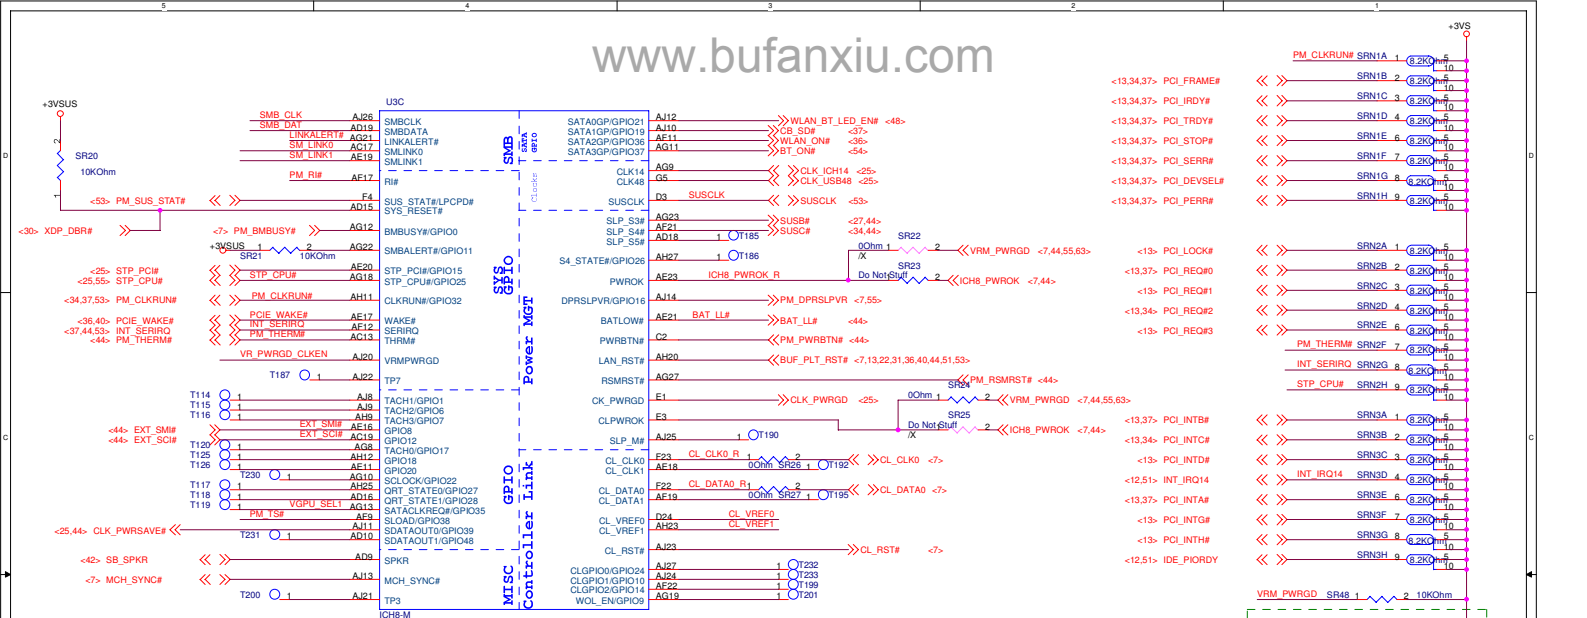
5 4 3 2 1

www.bufanxiu.com

+3VS

+3VSUS

U3C

SR20
10KOhm

SMB_CLK AJ26 SMBCLK
SMB_DAT AD19 SMBDATA
LINKALERT# AG21 LINKALERT#
SM_LINK0 AE19 SMLINK0
SM_LINK1 AC17 SMLINK1

SMB

SATA GPIO

SATA0GP/GPIO21 AJ12 WLAN_BT_LED_EN# <48>
SATA1GP/GPIO19 AJ10 CB_SD# <37>
SATA2GP/GPIO36 AF11 WLAN_ON# <36>
SATA3GP/GPIO37 AG11 BT_ON# <54>

PM_RI# AF17 RI#

CLK14 AG9 CLK_ICH14 <25>
CLK48 G5 CLK_USB48 <25>

Clocks

<53> PM_SUS_STAT# F4 SUS_STAT#/LPCPD#
AD15 SYS_RESET#

SUSCLK D3 SUSCLK SUSCLK <53>

<30> XDP_DBR#

<7> PM_BMBUSY# AG12 BMBUSY#/GPIO0

SLP_S3# AG23 SUSB# <27,44>
SLP_S4# AF21 SUSC# <34,44>
SLP_S5# AD18 T185

SR21 10KOhm
AG22 SMBALERT#/GPIO11

S4_STATE#/GPIO26 AH27 T186

0Ohm SR22 /X VRM_PWRGD <7,44,55,63>

<25> STP_PCI# AF20 STP_PCI#/GPIO15
<25,55> STP_CPU# STP_CPU# AG18 STP_CPU#/GPIO25

SYS GPIO

PWROK AE23 ICH8_PWROK_R
Do Not Stuff SR23 ICH8_PWROK <7,44>

<34,37,53> PM_CLKRUN# PM_CLKRUN# AH11 CLKRUN#/GPIO32

DPRSLPVR/GPIO16 AJ14 PM_DPRSLPVR <7,55>

<36,40> PCIE_WAKE# PCIE_WAKE# AF17 WAKE#
<37,44,53> INT_SERIRQ INT_SERIRQ AF12 SERIRQ
<44> PM_THERM# PM_THERM# AC13 THRM#

BATLOW# AE21 BAT_LL# BAT_LL# <44>

Power MGT

PWRBTN# C2 PM_PWRBTN# <44>

VR_PWRGD_CLKEN AJ20 VRMPWRGD

LAN_RST# AH20 BUF_PLT_RST# <7,13,22,31,36,40,44,51,53>

T187 AJ22 TP7

RSMRST# AG27 PM_RSMRST# <44>

T114 AJ8 TACH1/GPIO1
T115 AJ9 TACH2/GPIO6
T116 AH9 TACH3/GPIO7

CK_PWRGD E1 CLK_PWRGD <25>
0Ohm SR24 VRM_PWRGD <7,44,55,63>

<44> EXT_SMI# EXT_SMI# AE16 GPIO8
<44> EXT_SCI# EXT_SCI# AC19 GPIO12

CLPWROK F3
Do Not Stuff SR25 /X ICH8_PWROK <7,44>

T120 AG8 TACH0/GPIO17
T125 AH12 GPIO18
T126 AE11 GPIO20

SLP_M# AJ25 T190

CL_CLK0 F23 CL_CLK0_R 0Ohm SR26 T192 CL_CLK0 <7>
CL_CLK1 AE18

T230 AG10 SCLOCK/GPIO22
T117 AH25 QRT_STATE0/GPIO27
T118 AD16 QRT_STATE1/GPIO28
T119 VGPU_SEL1 AG13 SATACLKREQ#/GPIO35

CL_DATA0 F22 CL_DATA0_R 0Ohm SR27 T195 CL_DATA0 <7>
CL_DATA1 AF19

PM_TS# AF9 SLOAD/GPIO38
<25,44> CLK_PWRSAVE# AJ11 SDATAOUT0/GPIO39
T231 AD10 SDATAOUT1/GPIO48

GPIO

Controller Link

CL_VREF0 D24 CL_VREF0
CL_VREF1 AH23 CL_VREF1

CL_RST# AJ23 CL_RST# <7>

<42> SB_SPKR AD9 SPKR

<7> MCH_SYNC# AJ13 MCH_SYNC#

MISC

CLGPIO0/GPIO24 AJ27 T232
CLGPIO1/GPIO10 AJ24 T233
CLGPIO2/GPIO14 AF22 T199
WOL_EN/GPIO9 AG19 T201

T200 AJ21 TP3

ICH8-M

PM_CLKRUN# SRN1A 1 8.2KOhm 5 10
<13,34,37> PCI_FRAME# SRN1B 2 8.2KOhm
<13,34,37> PCI_IRDY# SRN1C 3 8.2KOhm
<13,34,37> PCI_TRDY# SRN1D 4 8.2KOhm
<13,34,37> PCI_STOP# SRN1E 6 8.2KOhm
<13,34,37> PCI_SERR# SRN1F 7 8.2KOhm
<13,34,37> PCI_DEVSEL# SRN1G 8 8.2KOhm
<13,34,37> PCI_PERR# SRN1H 9 8.2KOhm

<13> PCI_LOCK# SRN2A 1 8.2KOhm
<13,37> PCI_REQ#0 SRN2B 2 8.2KOhm
<13> PCI_REQ#1 SRN2C 3 8.2KOhm
<13,34> PCI_REQ#2 SRN2D 4 8.2KOhm
<13> PCI_REQ#3 SRN2E 6 8.2KOhm
PM_THERM# SRN2F 7 8.2KOhm
INT_SERIRQ SRN2G 8 8.2KOhm
STP_CPU# SRN2H 9 8.2KOhm

<13,37> PCI_INTB# SRN3A 1 8.2KOhm
<13,34> PCI_INTC# SRN3B 2 8.2KOhm
<13> PCI_INTD# SRN3C 3 8.2KOhm
INT_IRQ14 SRN3D 4 8.2KOhm
<12,51> INT_IRQ14
<13,37> PCI_INTA# SRN3E 6 8.2KOhm
<13> PCI_INTG# SRN3F 7 8.2KOhm
<13> PCI_INTH# SRN3G 8 8.2KOhm
<12,51> IDE_PIORDY SRN3H 9 8.2KOhm

VRM_PWRGD SR48 1 2 10KOhm

D D C C